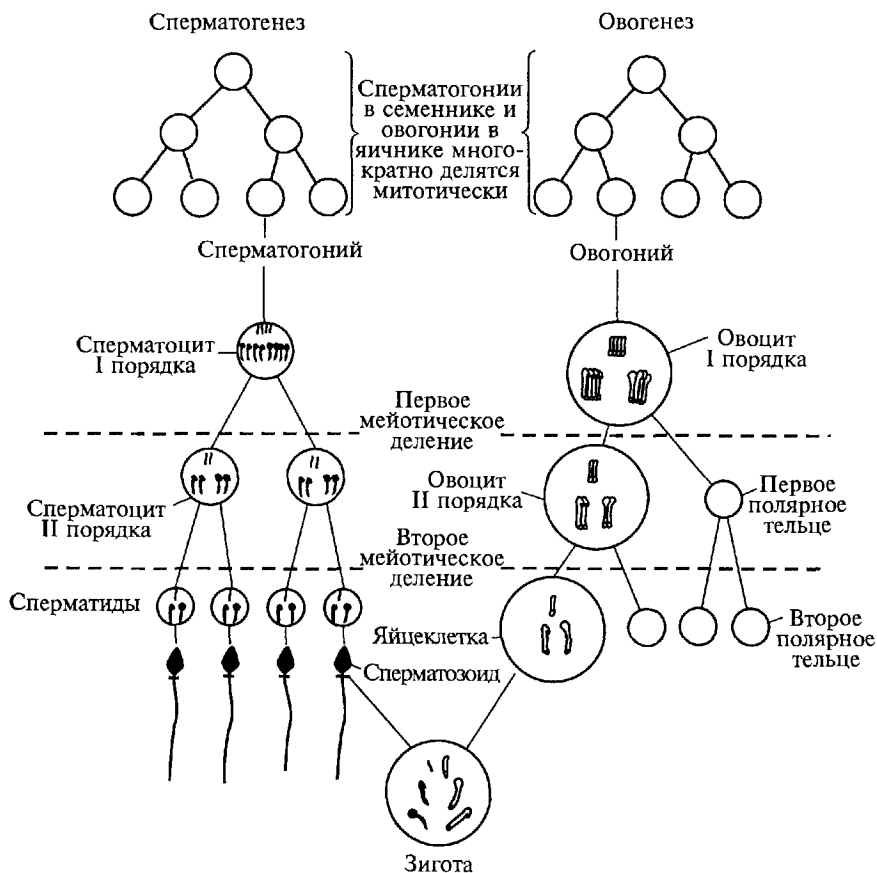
Сперматогенез

Овогенез

Сперматогонии в семеннике и овогонии в яичнике многократно делятся митотически

Сперматогоний

Овогоний

Сперматоцит I порядка

Овоцит I порядка

Первое мейотическое деление

Овоцит II порядка

Первое полярное тельце

Сперматоцит II порядка

Второе мейотическое деление

Сперматиды

Яйцеклетка

Второе полярное тельце

Сперматозоид

Зигота